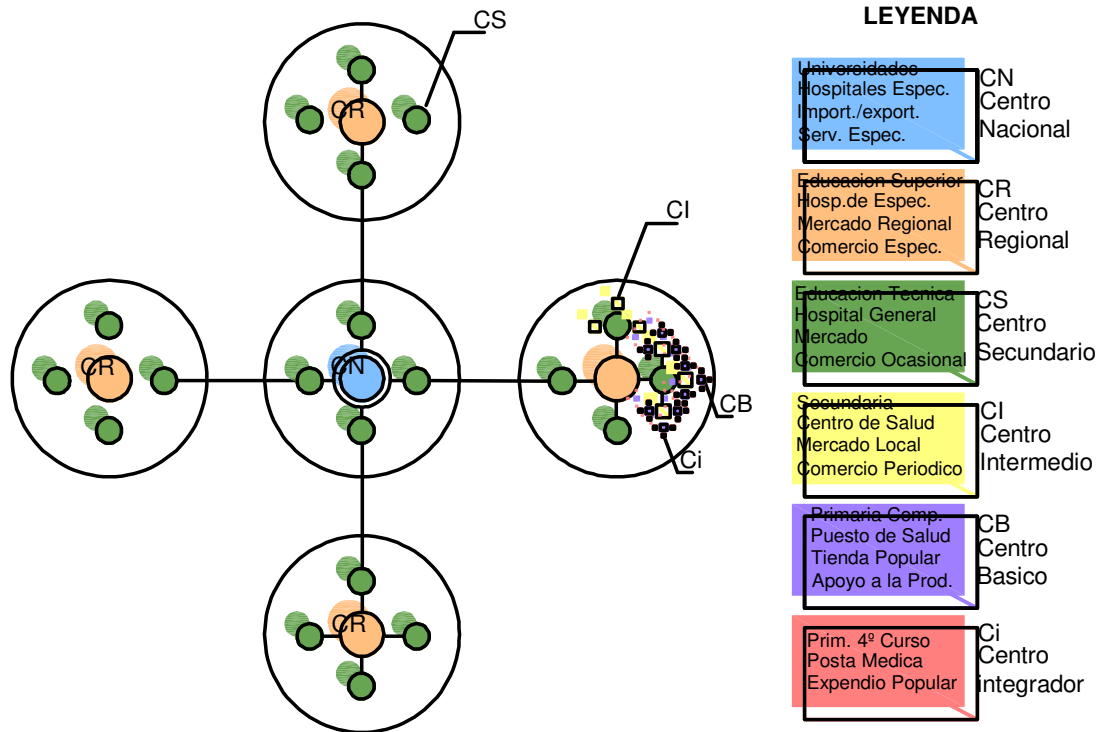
CS

CR

CR

CN

CI

CB

Ci

CR

LEYENDA

Universidades
Hospitales Espec.
Import./export.
Serv. Espec.

CN
Centro
Nacional

Educacion Superior
Hosp.de Espec.
Mercado Regional
Comercio Espec.

CR
Centro
Regional

Educacion Tecnica
Hospital General
Mercado
Comercio Ocasional

CS
Centro
Secundario

Secundaria
Centro de Salud
Mercado Local
Comercio Periodico

CI
Centro
Intermedio

Primaria Comp.
Puesto de Salud
Tienda Popular
Apoyo a la Prod.

CB
Centro
Basico

Prim. 4º Curso
Posta Medica
Expendio Popular

Ci
Centro
integrador